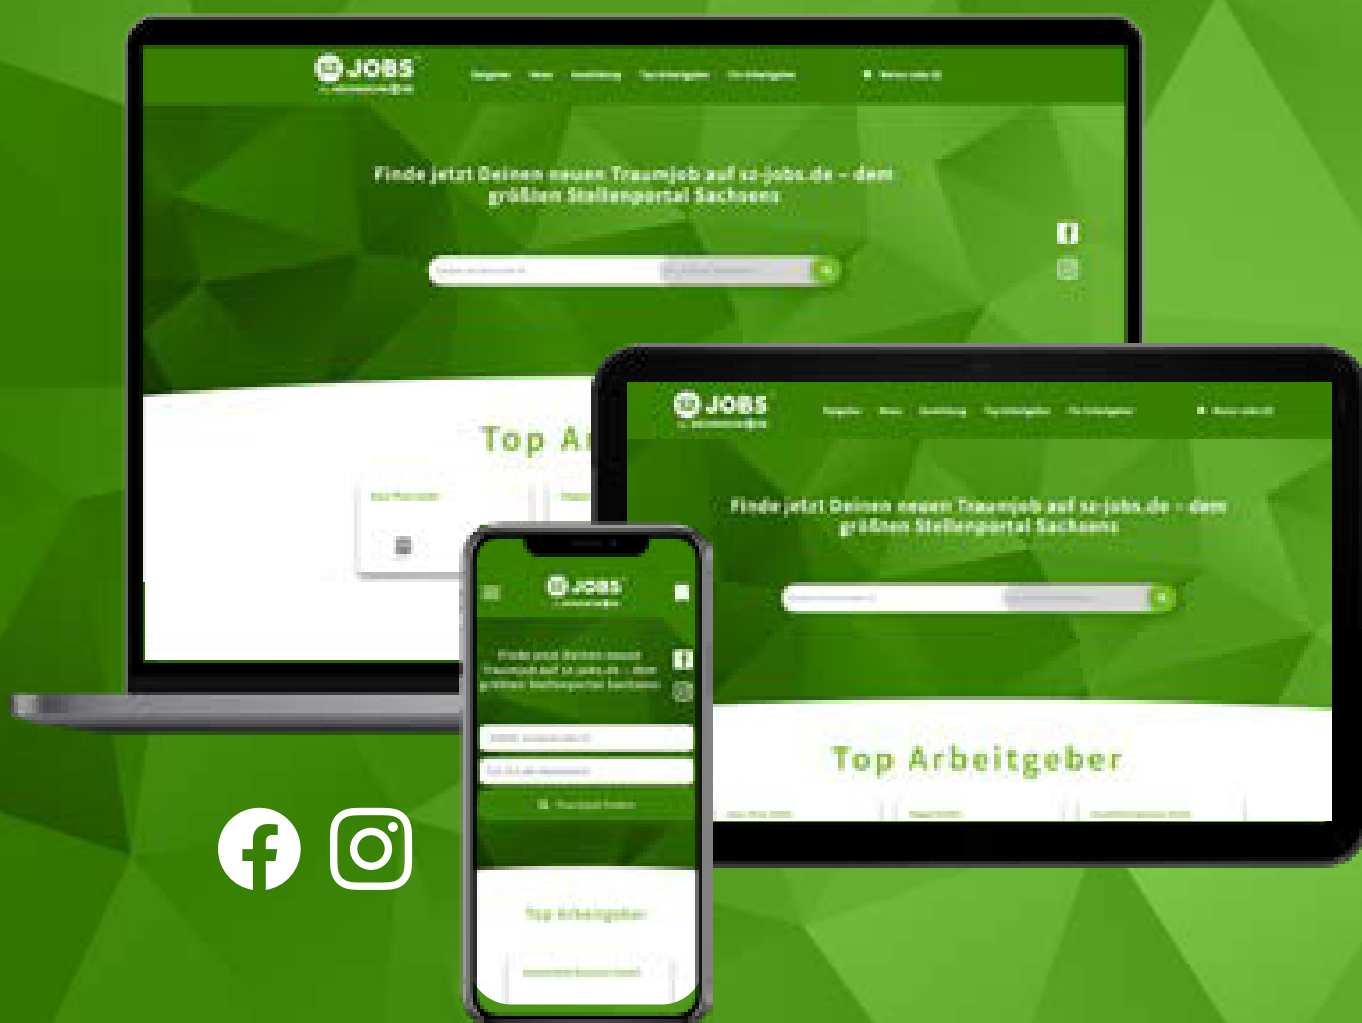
JOBS

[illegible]

Finde jetzt Deinen neuen Traumjob auf sz-jobs.de - dem größten Stellenportal Sachsens

Top Ar

JOBS

Finde jetzt Deinen neuen Traumjob auf sz-jobs.de - dem größten Stellenportal Sachsens

Top Arbeitgeber

JOBS

Finde jetzt Deinen neuen Traumjob auf sz-jobs.de - dem größten Stellenportal Sachsens

Top Arbeitgeber